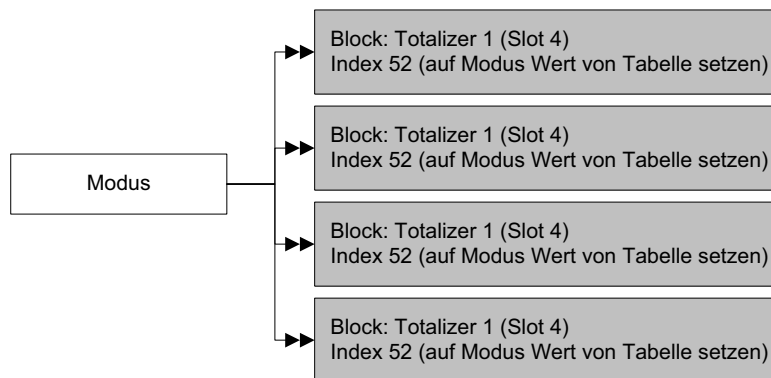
Modus

Block: Totalizer 1 (Slot 4)
Index 52 (auf Modus Wert von Tabelle setzen)

Block: Totalizer 1 (Slot 4)
Index 52 (auf Modus Wert von Tabelle setzen)

Block: Totalizer 1 (Slot 4)
Index 52 (auf Modus Wert von Tabelle setzen)

Block: Totalizer 1 (Slot 4)
Index 52 (auf Modus Wert von Tabelle setzen)